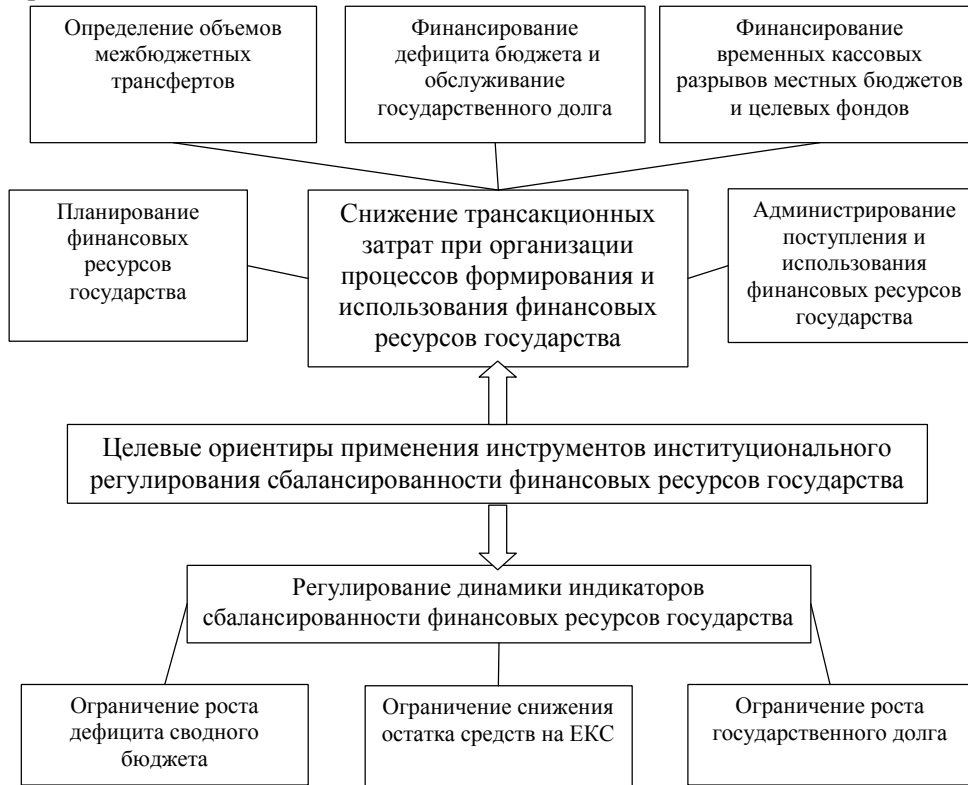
Определение объемов межбюджетных трансфертов

Финансирование дефицита бюджета и обслуживание государственного долга

Финансирование временных кассовых разрывов местных бюджетов и целевых фондов

Планирование финансовых ресурсов государства

Снижение трансакционных затрат при организации процессов формирования и использования финансовых ресурсов государства

Администрирование поступления и использования финансовых ресурсов государства

Целевые ориентиры применения инструментов институционального регулирования сбалансированности финансовых ресурсов государства

Регулирование динамики индикаторов сбалансированности финансовых ресурсов государства

Ограничение роста дефицита сводного бюджета

Ограничение снижения остатка средств на ЕКС

Ограничение роста государственного долга